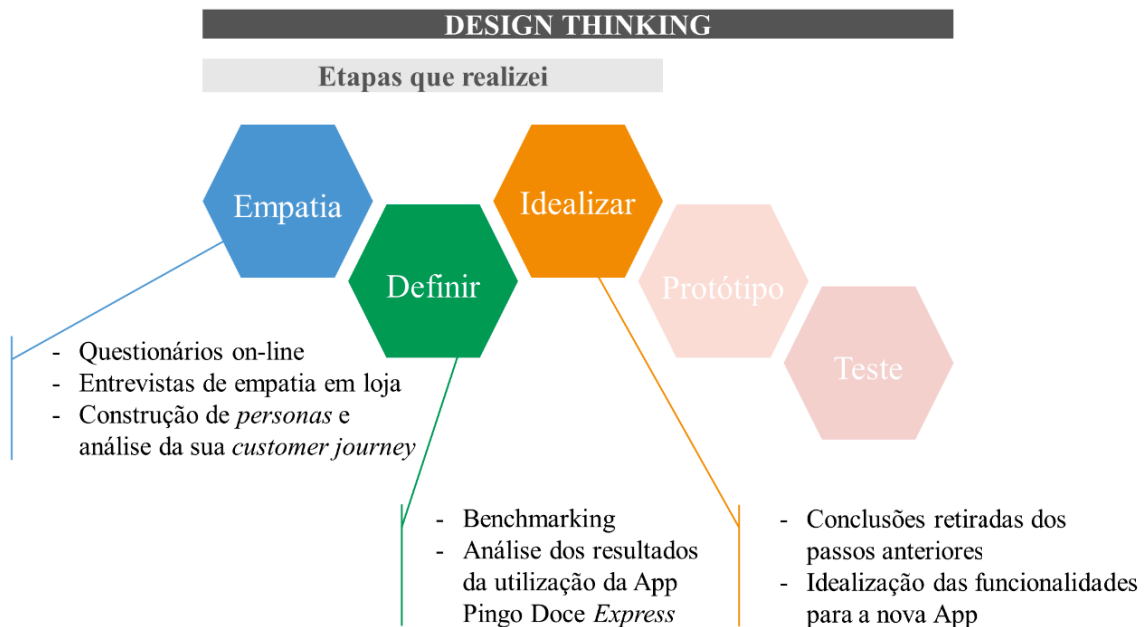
DESIGN THINKING

Etapas que realizei

Empatia

Definir

Idealizar

Protótipo

Teste

- Questionários on-line
- Entrevistas de empatia em loja
- Construção de *personas* e análise da sua *customer journey*

- Benchmarking
- Análise dos resultados da utilização da App Pingo Doce *Express*

- Conclusões retiradas dos passos anteriores
- Idealização das funcionalidades para a nova App